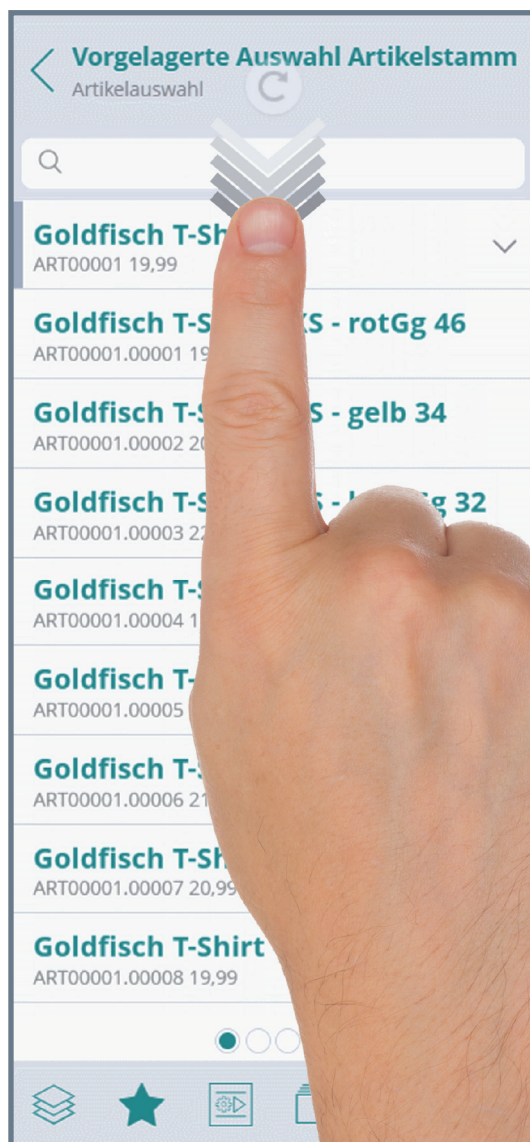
Vorgelagerte Auswahl Artikelstamm
Artikelauswahl

Goldfisch T-Sh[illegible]
ART00001 19,99

Goldfisch T-S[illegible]XS - rotGg 46
ART00001.00001 19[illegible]

Goldfisch T-S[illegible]S - gelb 34
ART00001.00002 20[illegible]

Goldfisch T-S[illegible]g 32
ART00001.00003 22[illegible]

Goldfisch T-S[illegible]
ART00001.00004 1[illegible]

Goldfisch T-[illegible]
ART00001.00005 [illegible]

Goldfisch T-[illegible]
ART00001.00006 21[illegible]

Goldfisch T-Sh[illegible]
ART00001.00007 20,99

Goldfisch T-Shirt
ART00001.00008 19,99